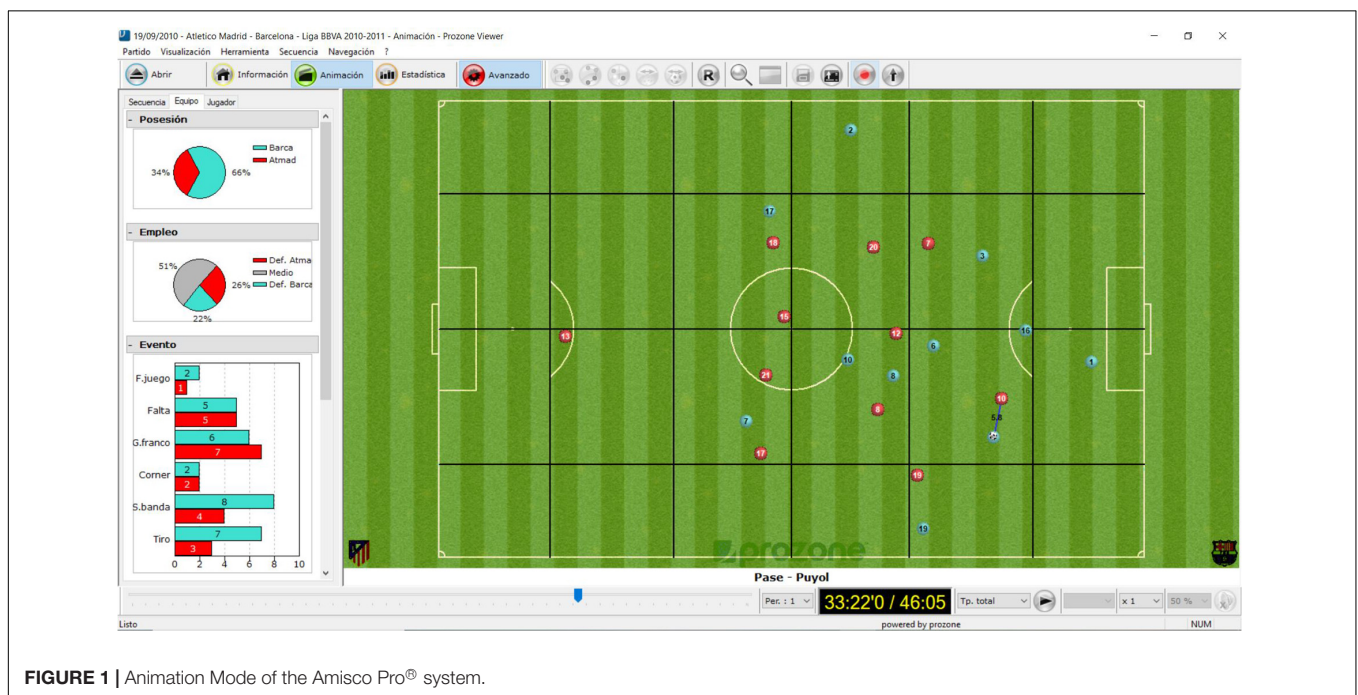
19/09/2010 - Atletico Madrid - Barcelona - Liga BBVA 2010-2011 - Animación - Prozone Viewer

Partido Visualización Herramienta Secuencia Navegación ?

Abrir Información Animación Estadística Avanzado R

Secuencia Equipo Jugador

- Posesión

Barca
Atmad
34%
66%

- Empleo

Def. Atma
Medio
Def. Barca
51%
26%
22%

- Evento

| | | |
|---|---|---|
| F.juego | 2 | 1 |
| Falta | 5 | 5 |
| G.franco | 6 | 7 |
| Corner | 2 | 2 |
| S.banda | 8 | 4 |
| Tiro | 7 | 3 |

0 2 4 6 8 10

2 17 18 20 7 3 15 12 16 13 6 10 8 1 21 10 8 7 17 19 19

5.8

prozone

Pase - Puyol

Per. : 1 33:22'0 / 46:05 Tp. total x 1 50 %

Listo powered by prozone NUM

FIGURE 1 | Animation Mode of the Amisco Pro® system.